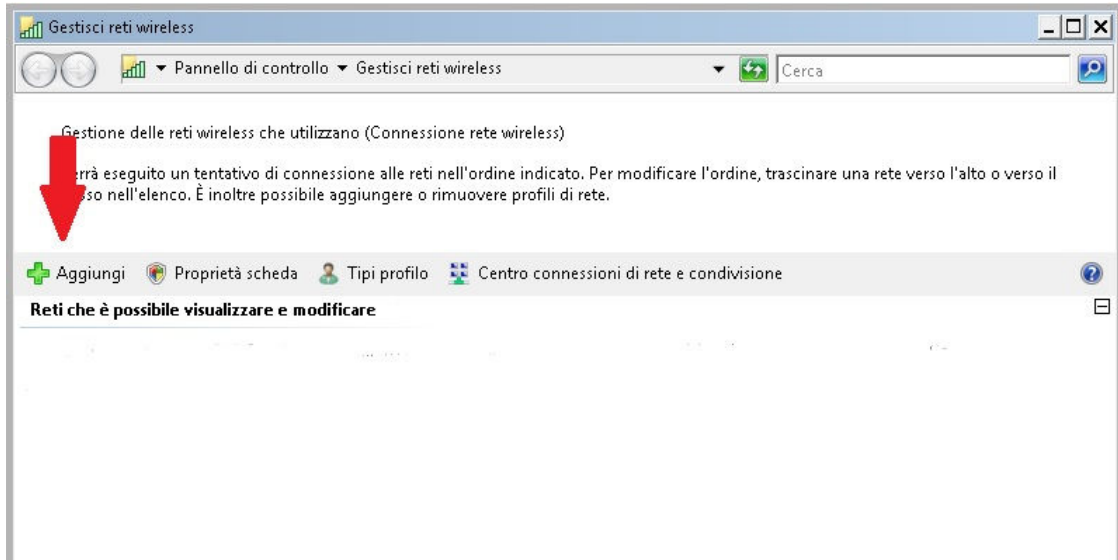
Gestisci reti wireless

Pannello di controllo ▾ Gestisci reti wireless

Cerca

Gestione delle reti wireless che utilizzano (Connessione rete wireless)

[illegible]errà eseguito un tentativo di connessione alle reti nell'ordine indicato. Per modificare l'ordine, trascinare una rete verso l'alto o verso il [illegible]sso nell'elenco. È inoltre possibile aggiungere o rimuovere profili di rete.

Aggiungi Proprietà scheda Tipi profilo Centro connessioni di rete e condivisione

Reti che è possibile visualizzare e modificare